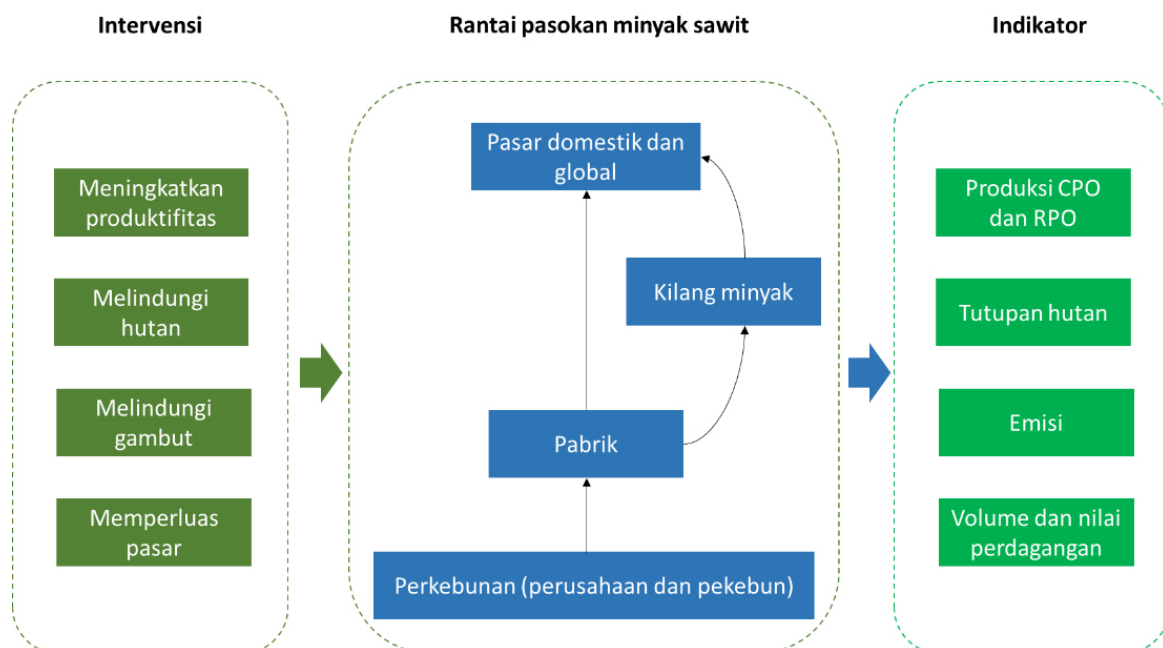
Intervensi

Meningkatkan produktifitas

Melindungi hutan

Melindungi gambut

Memperluas pasar

Rantai pasokan minyak sawit

Pasar domestik dan global

Kilang minyak

Pabrik

Perkebunan (perusahaan dan pekebun)

Indikator

Produksi CPO dan RPO

Tutupan hutan

Emisi

Volume dan nilai perdagangan